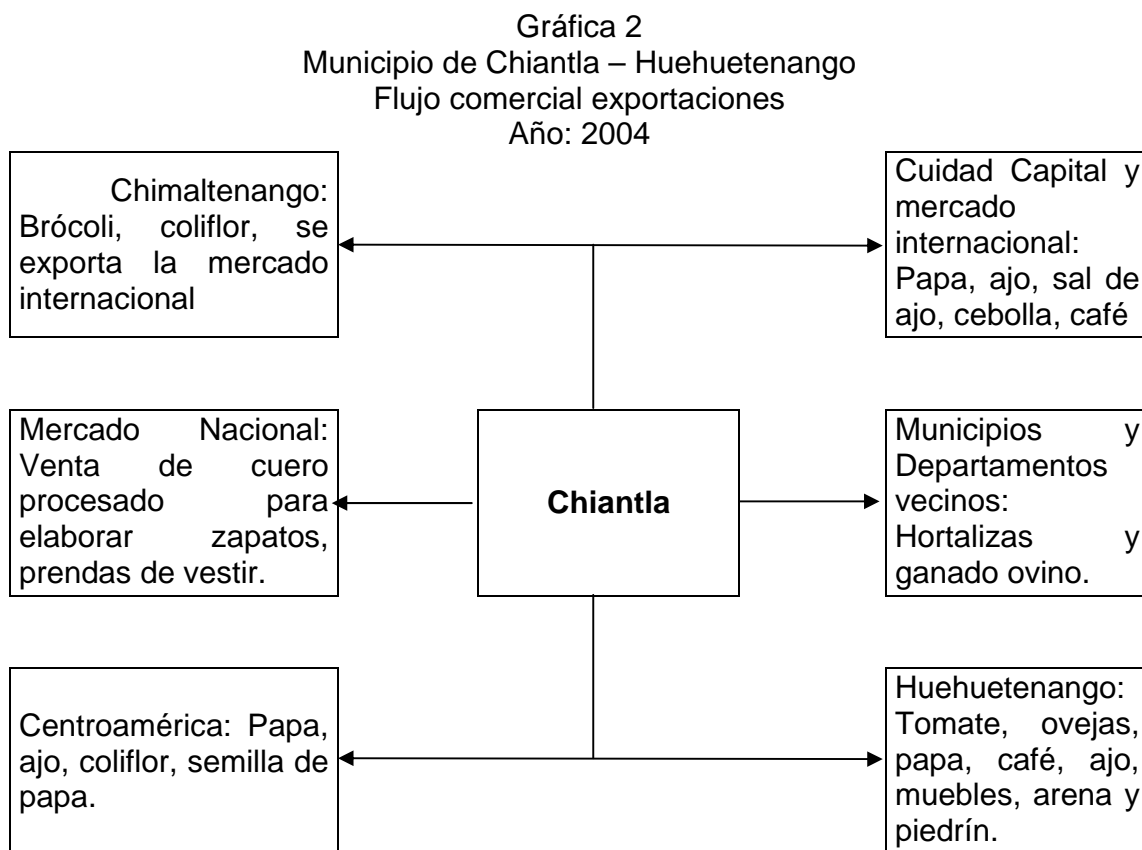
Gráfica 2
Municipio de Chiantla – Huehuetenango
Flujo comercial exportaciones
Año: 2004

Chimaltenango: Brócoli, coliflor, se exporta la mercado internacional

Cuidad Capital y mercado internacional: Papa, ajo, sal de ajo, cebolla, café

Mercado Nacional: Venta de cuero procesado para elaborar zapatos, prendas de vestir.

**Chiantla**

Municipios y Departamentos vecinos: Hortalizas y ganado ovino.

Centroamérica: Papa, ajo, coliflor, semilla de papa.

Huehuetenango: Tomate, ovejas, papa, café, ajo, muebles, arena y piedrín.